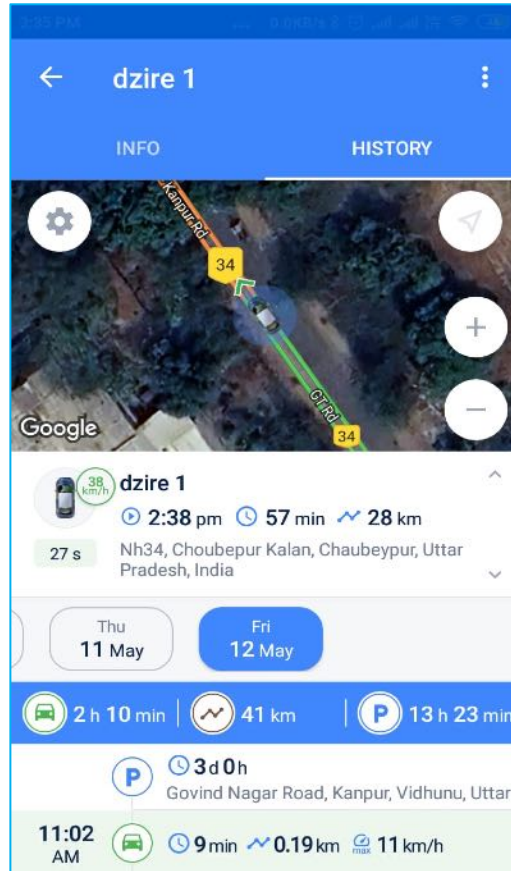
2:35 PM

dzire 1

INFO

HISTORY

Kanpur Rd

34

GT Rd

34

Google

dzire 1

38 km/h

2:38 pm 57 min 28 km

27 s

Nh34, Choubepur Kalan, Chaubeypur, Uttar Pradesh, India

Thu 11 May

Fri 12 May

2 h 10 min

41 km

13 h 23 min

3 d 0 h

Govind Nagar Road, Kanpur, Vidhunu, Uttar

11:02 AM

9 min 0.19 km max 11 km/h